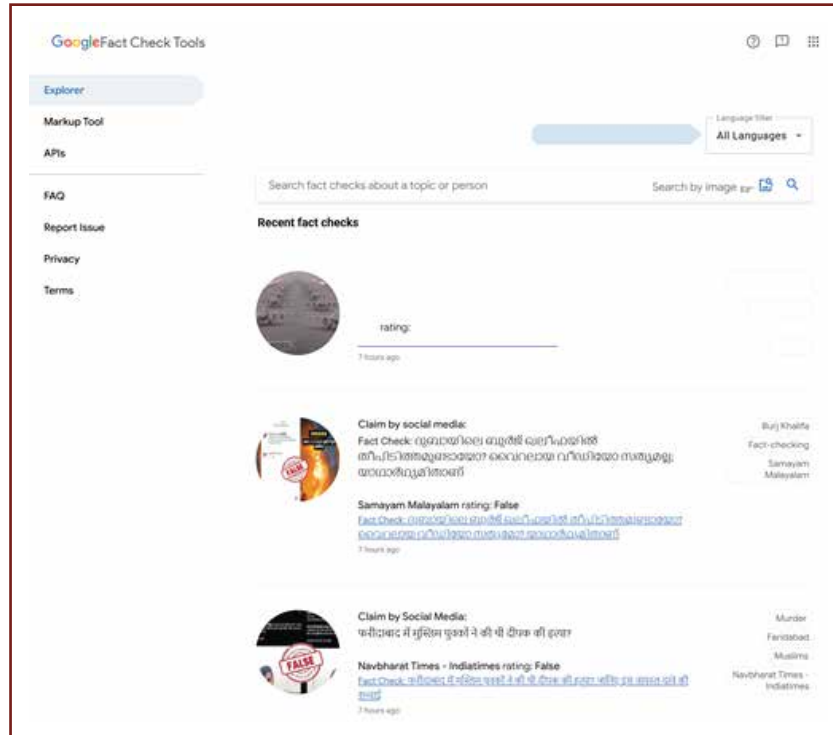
Google Fact Check Tools

Explorer
Markup Tool
APIs
FAQ
Report Issue
Privacy
Terms

Language filter
All Languages

Search fact checks about a topic or person
Search by image

Recent fact checks

rating:
7 hours ago

Claim by social media:
Fact Check: ദുബായിലെ ബുർജ് ഖലീഫയിൽ തീപിടിത്തമുണ്ടായോ? വൈറലായ വീഡിയോ സത്യമുള്ളതാണോ?
Samayam Malayalam rating: False
Fact Check: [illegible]
7 hours ago

Burj Khalifa
Fact-checking
Samayam Malayalam

Claim by Social Media:
फरीदाबाद में मुस्लिम युवकों ने की थी दीपक की हत्या?
Navbharat Times - Indiatimes rating: False
Fact Check: फरीदाबाद में मुस्लिम युवकों ने की थी दीपक की हत्या? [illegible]
7 hours ago

Murder
Faridabad
Muslims
Navbharat Times - Indiatimes